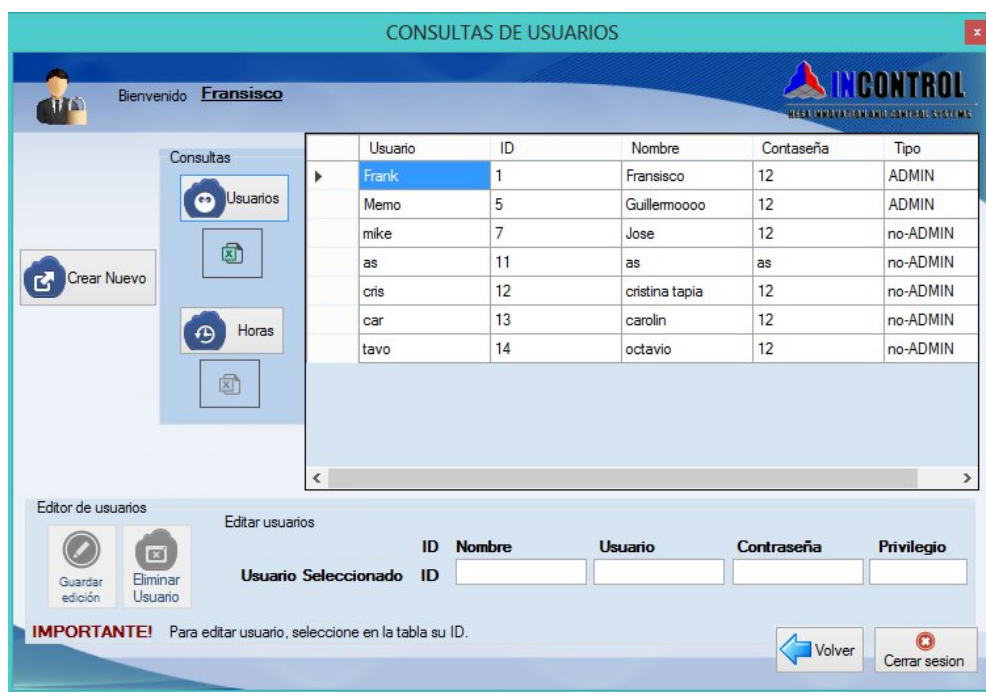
CONSULTAS DE USUARIOS

x

Bienvenido **Fransisco**

INCONTROL

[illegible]

Consultas

Usuarios

Horas

Crear Nuevo

| | Usuario | ID | Nombre | Contaseña | Tipo |
|---|---|---|---|---|---|
| ▶ | Frank | 1 | Fransisco | 12 | ADMIN |
| | Memo | 5 | Guillermoooo | 12 | ADMIN |
| | mike | 7 | Jose | 12 | no-ADMIN |
| | as | 11 | as | as | no-ADMIN |
| | cris | 12 | cristina tapia | 12 | no-ADMIN |
| | car | 13 | carolin | 12 | no-ADMIN |
| | tavo | 14 | octavio | 12 | no-ADMIN |

Editor de usuarios

Editar usuarios

Guardar edición

Eliminar Usuario

ID **Nombre** **Usuario** **Contraseña** **Privilegio**

**Usuario Seleccionado ID**

**IMPORTANTE!** Para editar usuario, seleccione en la tabla su ID.

Volver

Cerrar sesion